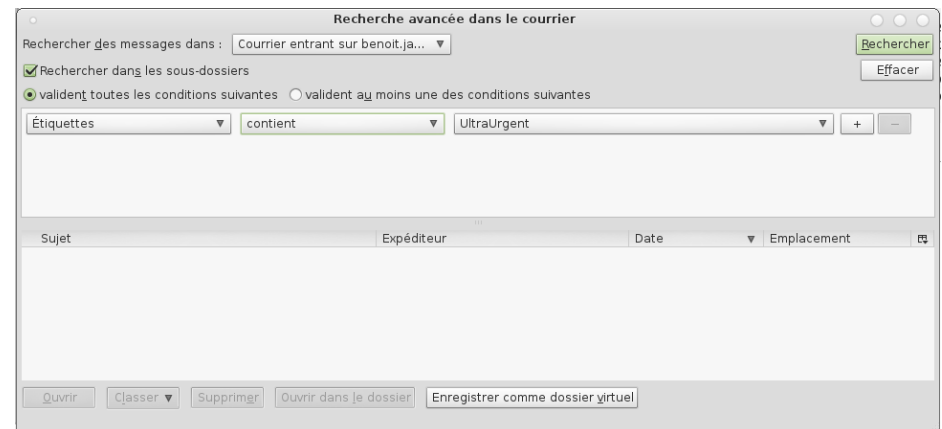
Recherche avancée dans le courrier

Rechercher des messages dans : Courrier entrant sur benoit.ja... ▼

Rechercher

Rechercher dans les sous-dossiers

Effacer

valident toutes les conditions suivantes valident au moins une des conditions suivantes

Étiquettes ▼ contient ▼ UltraUrgent ▼ + −

| Sujet | Expéditeur | Date ▼ | Emplacement |
|---|---|---|---|

Ouvrir Classer ▼ Supprimer Ouvrir dans le dossier Enregistrer comme dossier virtuel